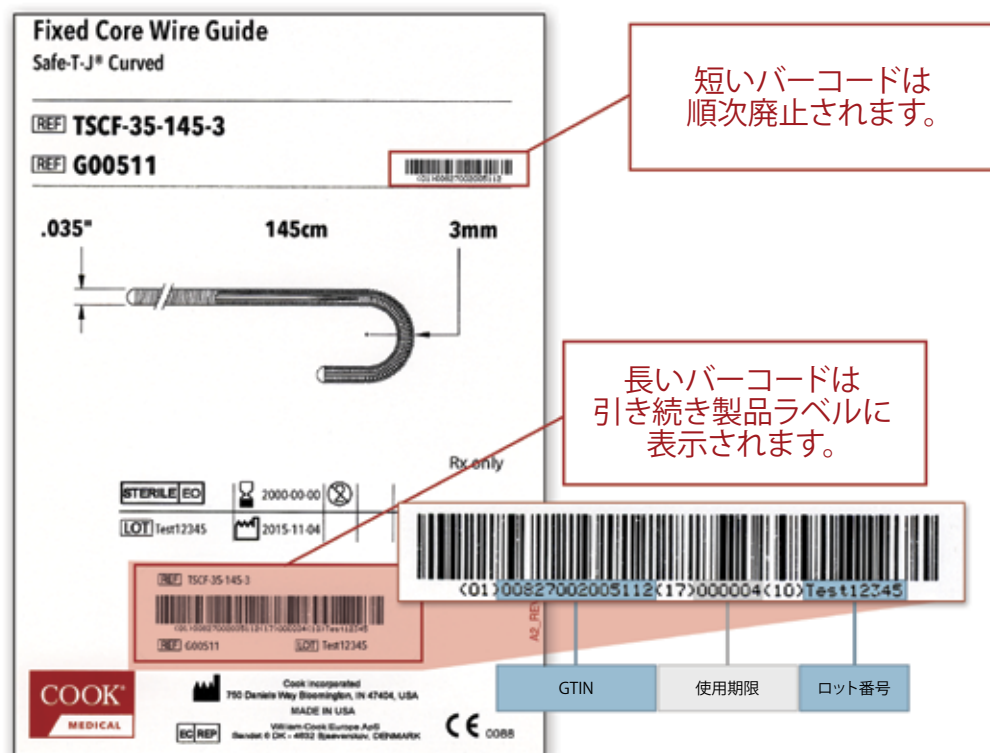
Fixed Core Wire Guide
Safe-T-J® Curved

REF TSCF-35-145-3

REF G00511

短いバーコードは
順次廃止されます。

.035"

145cm

3mm

長いバーコードは
引き続き製品ラベルに
表示されます。

Rx only

STERILE EO

2000-00-00

LOT Test12345

2015-11-04

REF TSCF-35-145-3

REF G00511

LOT Test12345

(01)00827002005112(17)000004(10)Test12345

GTIN

使用期限

ロット番号

COOK
MEDICAL

Cook Incorporated
750 Daniels Way Bloomington, IN 47404, USA
MADE IN USA

EC REP

William Cook Europe ApS
Sandet 6 DK - 4632 Bjaeverskov, DENMARK

CE 0088